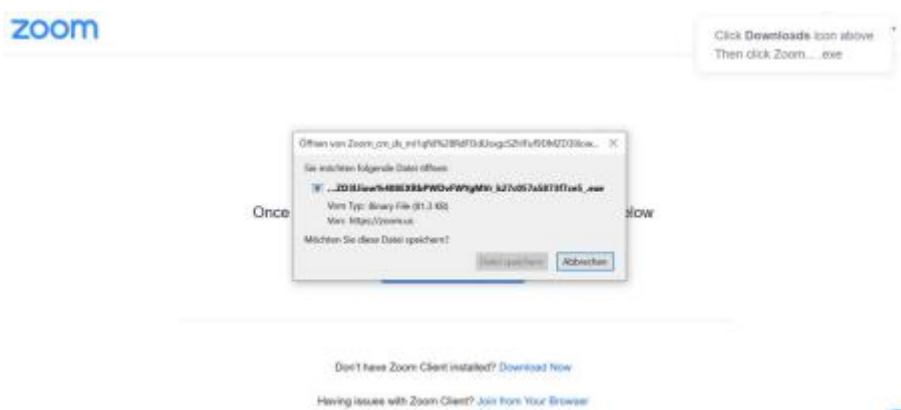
zoom

Click Downloads icon above
Then click Zoom....exe

Öffnen von Zoom_cm_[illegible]...
Sie möchten folgende Datei öffnen:
...ZD3Uiow%4B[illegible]_exe
Vom Typ: Binary File (81,3 KB)
Von: https://zoom.us
Möchten Sie diese Datei speichern?
Datei speichern
Abbrechen

Once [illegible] elow

Don't have Zoom Client installed? Download Now

Having issues with Zoom Client? Join from Your Browser